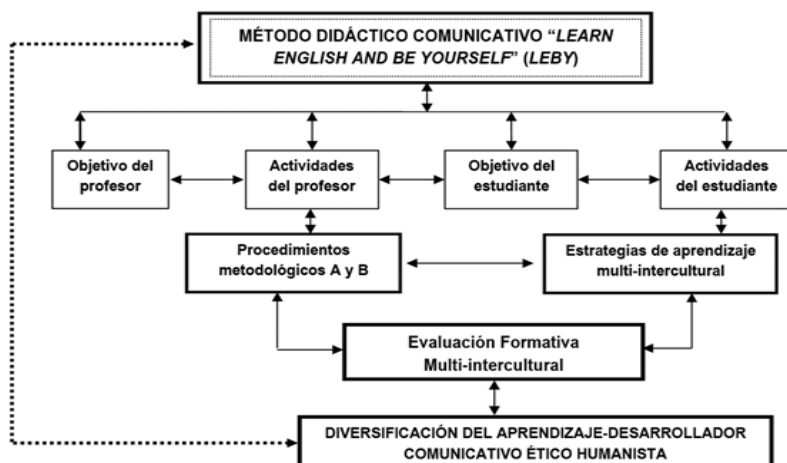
MÉTODO DIDÁCTICO COMUNICATIVO "*LEARN ENGLISH AND BE YOURSELF*" (*LEBY*)

Objetivo del profesor

Actividades del profesor

Objetivo del estudiante

Actividades del estudiante

Procedimientos metodológicos A y B

Estrategias de aprendizaje multi-intercultural

Evaluación Formativa Multi-intercultural

DIVERSIFICACIÓN DEL APRENDIZAJE-DESARROLLADOR COMUNICATIVO ÉTICO HUMANISTA